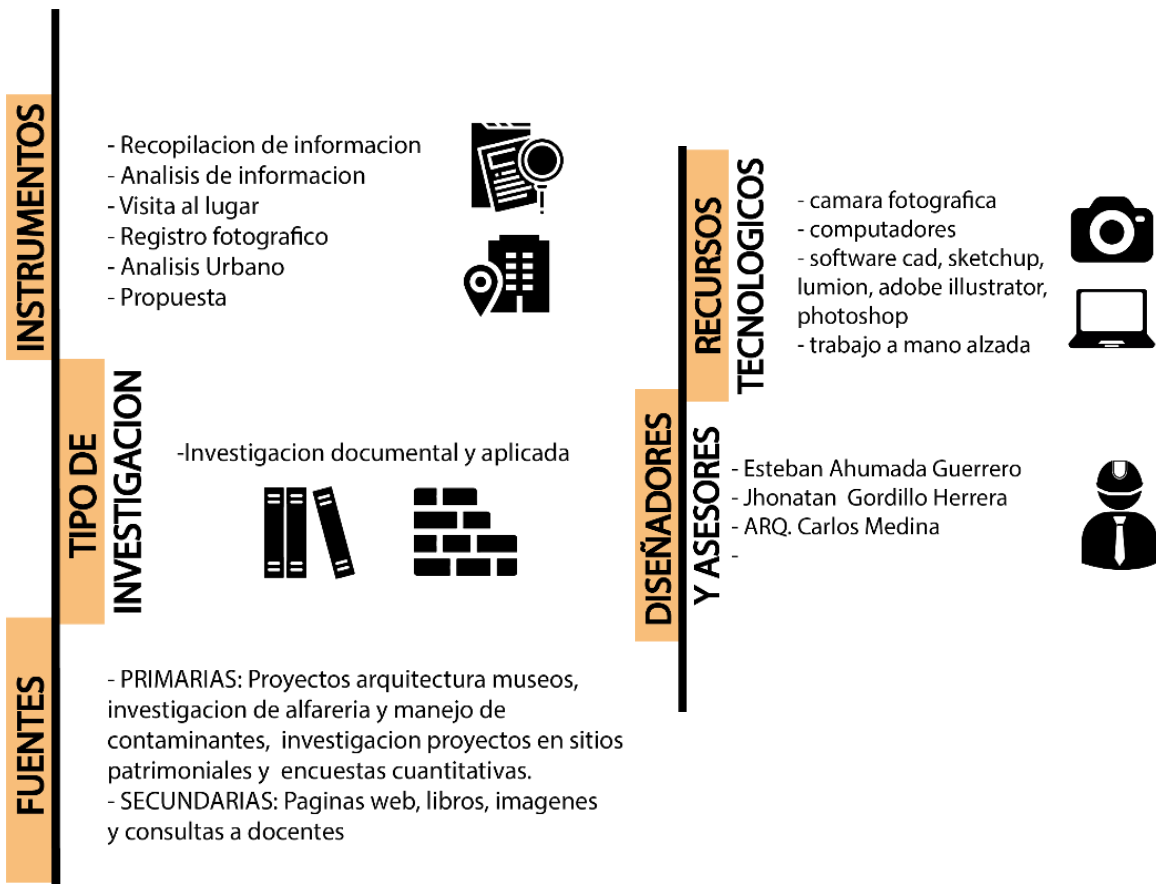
INSTRUMENTOS

- Recopilacion de informacion
- Analisis de informacion
- Visita al lugar
- Registro fotografico
- Analisis Urbano
- Propuesta

TIPO DE INVESTIGACION

-Investigacion documental y aplicada

FUENTES

- PRIMARIAS: Proyectos arquitectura museos, investigacion de alfareria y manejo de contaminantes, investigacion proyectos en sitios patrimoniales y encuestas cuantitativas.
- SECUNDARIAS: Paginas web, libros, imagenes y consultas a docentes

RECURSOS TECNOLOGICOS

- camara fotografica
- computadores
- software cad, sketchup, lumion, adobe illustrator, photoshop
- trabajo a mano alzada

DISEÑADORES Y ASESORES

- Esteban Ahumada Guerrero
- Jhonatan Gordillo Herrera
- ARQ. Carlos Medina
-